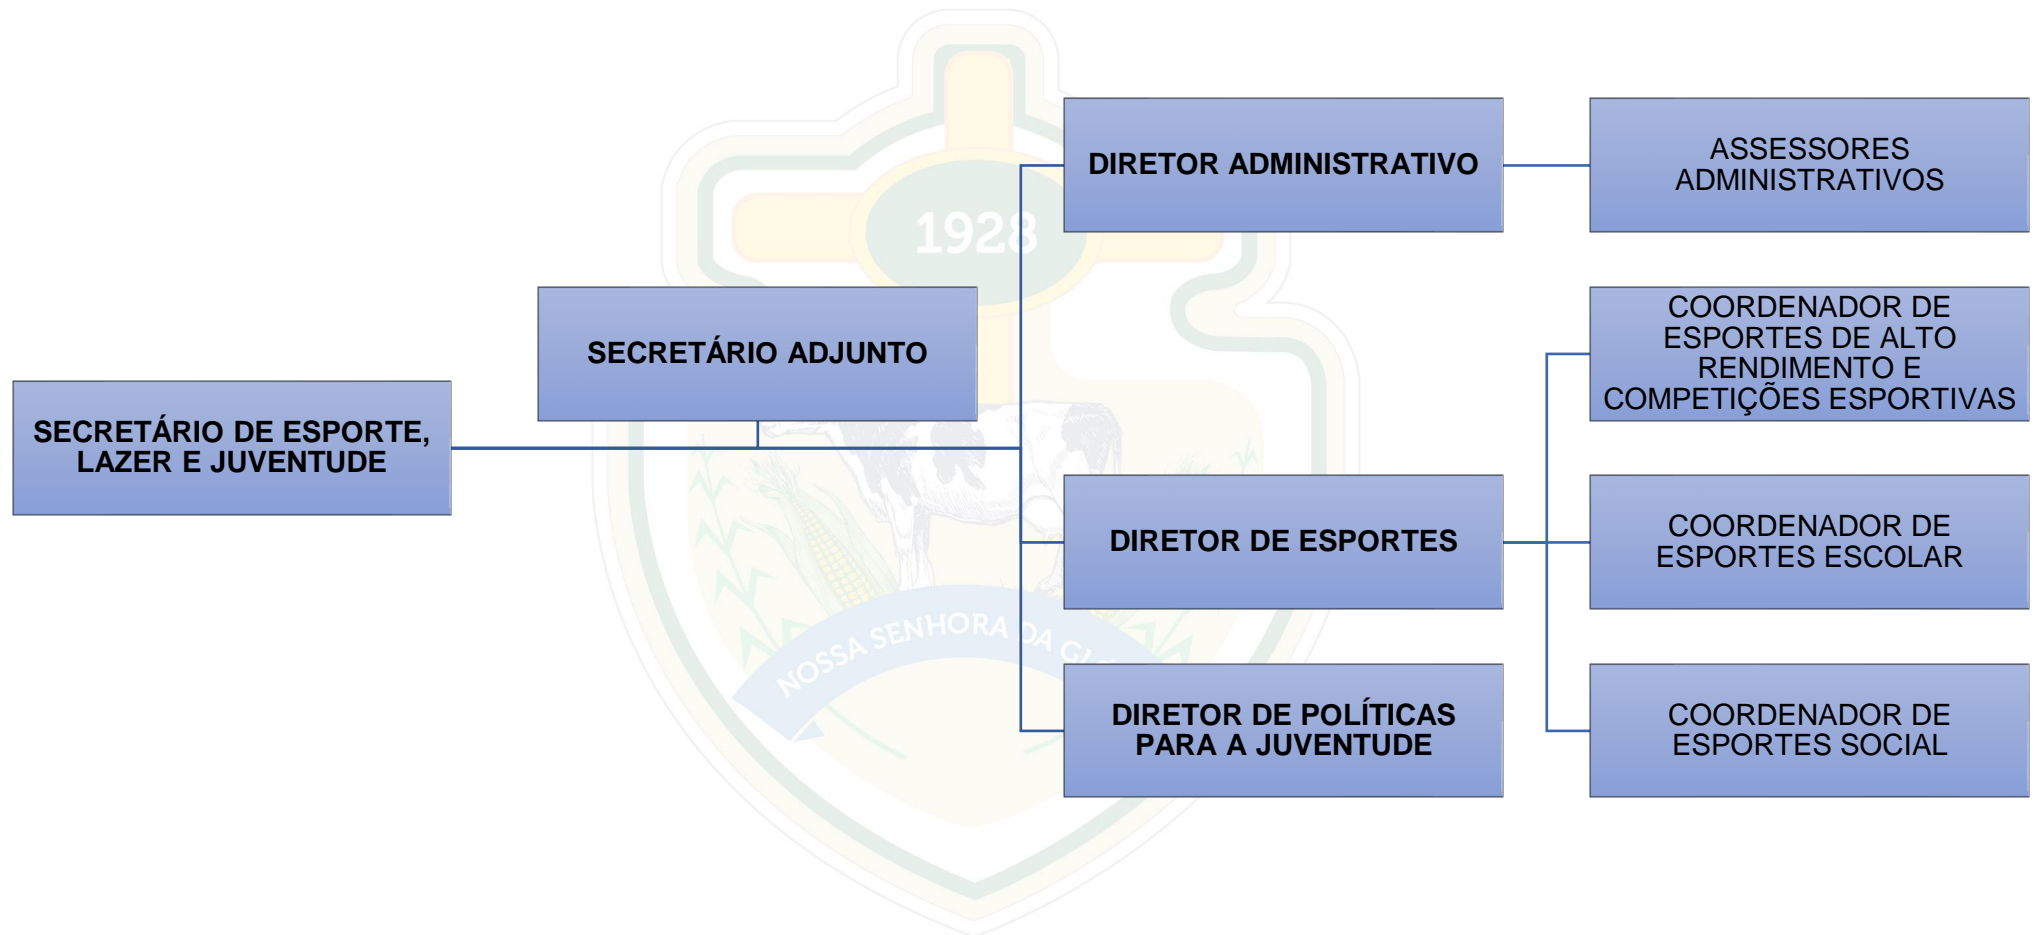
SECRETÁRIO DE ESPORTE, LAZER E JUVENTUDE

SECRETÁRIO ADJUNTO

DIRETOR ADMINISTRATIVO

ASSESSORES ADMINISTRATIVOS

1928

COORDENADOR DE ESPORTES DE ALTO RENDIMENTO E COMPETIÇÕES ESPORTIVAS

DIRETOR DE ESPORTES

COORDENADOR DE ESPORTES ESCOLAR

NOSSA SENHORA DA G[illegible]

DIRETOR DE POLÍTICAS PARA A JUVENTUDE

COORDENADOR DE ESPORTES SOCIAL